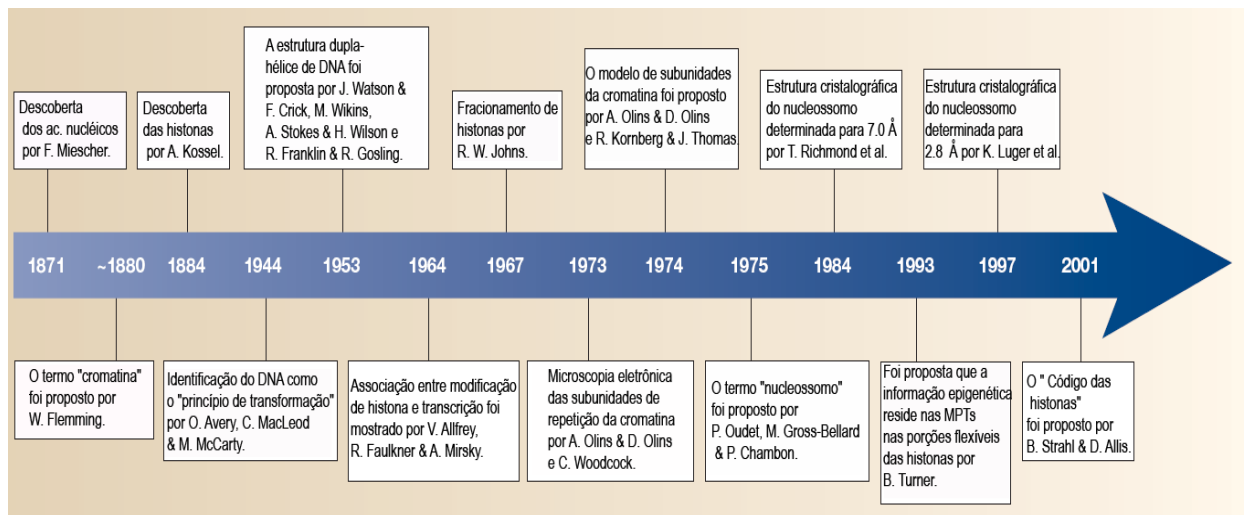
Descoberta dos ac. nucléicos por F. Miescher.

Descoberta das histonas por A. Kossel.

A estrutura duplahélice de DNA foi proposta por J. Watson & F. Crick, M. Wikins, A. Stokes & H. Wilson e R. Franklin & R. Gosling.

Fracionamento de histonas por R. W. Johns.

O modelo de subunidades da cromatina foi proposto por A. Olins & D. Olins e R. Kornberg & J. Thomas.

Estrutura cristalográfica do nucleossomo determinada para 7.0 Å por T. Richmond et al.

Estrutura cristalográfica do nucleossomo determinada para 2.8 Å por K. Luger et al.

1871 ~1880 1884 1944 1953 1964 1967 1973 1974 1975 1984 1993 1997 2001

O termo "cromatina" foi proposto por W. Flemming.

Identificação do DNA como o "princípio de transformação" por O. Avery, C. MacLeod & M. McCarty.

Associação entre modificação de histona e transcrição foi mostrado por V. Allfrey, R. Faulkner & A. Mirsky.

Microscopia eletrônica das subunidades de repetição da cromatina por A. Olins & D. Olins e C. Woodcock.

O termo "nucleossomo" foi proposto por P. Oudet, M. Gross-Bellard & P. Chambon.

Foi proposta que a informação epigenética reside nas MPTs nas porções flexíveis das histonas por B. Turner.

O " Código das histonas" foi proposto por B. Strahl & D. Allis.